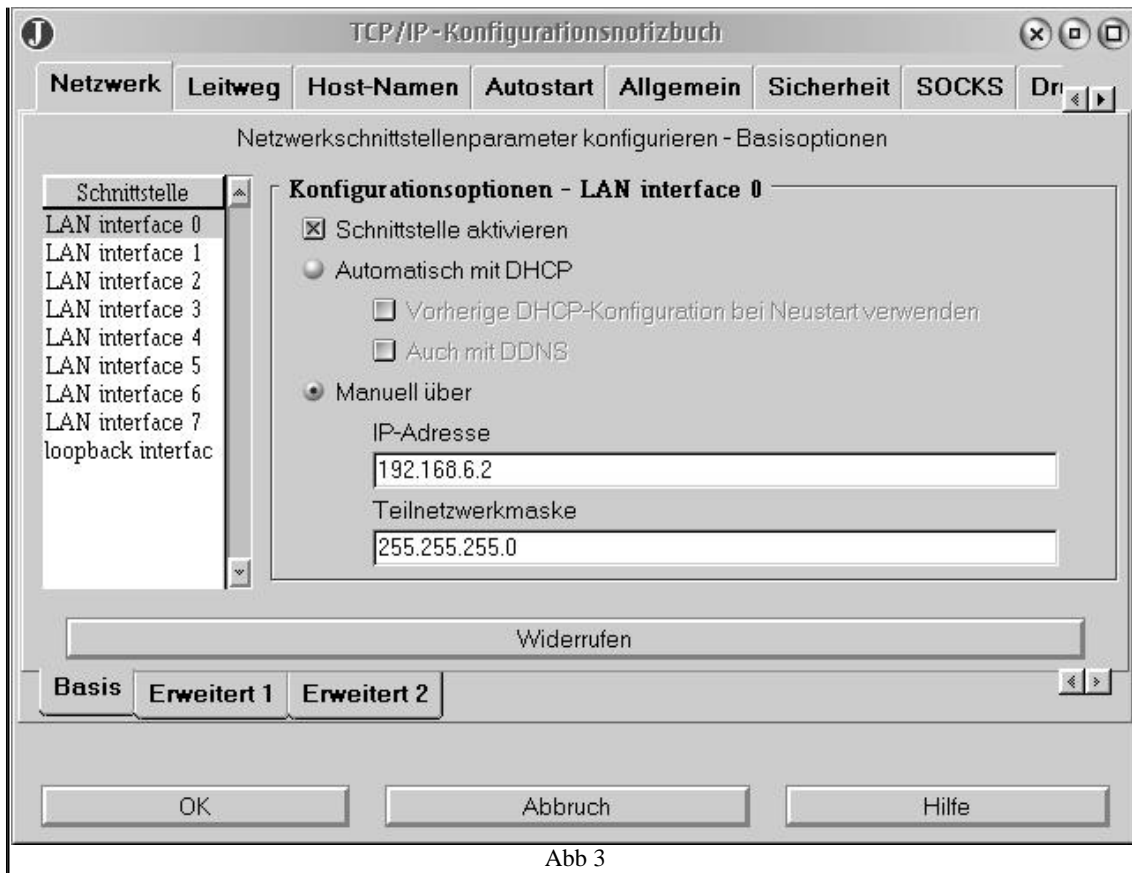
TCP/IP - Konfigurationsnotizbuch

Netzwerk | Leitweg | Host-Namen | Autostart | Allgemein | Sicherheit | SOCKS | Dr

Netzwerkschnittstellenparameter konfigurieren - Basisoptionen

Schnittstelle
LAN interface 0
LAN interface 1
LAN interface 2
LAN interface 3
LAN interface 4
LAN interface 5
LAN interface 6
LAN interface 7
loopback interfac

Konfigurationsoptionen - LAN interface 0

Schnittstelle aktivieren

Automatisch mit DHCP

Vorherige DHCP-Konfiguration bei Neustart verwenden

Auch mit DDNS

Manuell über

IP-Adresse

192.168.6.2

Teilnetzwerkmaske

255.255.255.0

Widerrufen

Basis | Erweitert 1 | Erweitert 2

OK | Abbruch | Hilfe

Abb 3